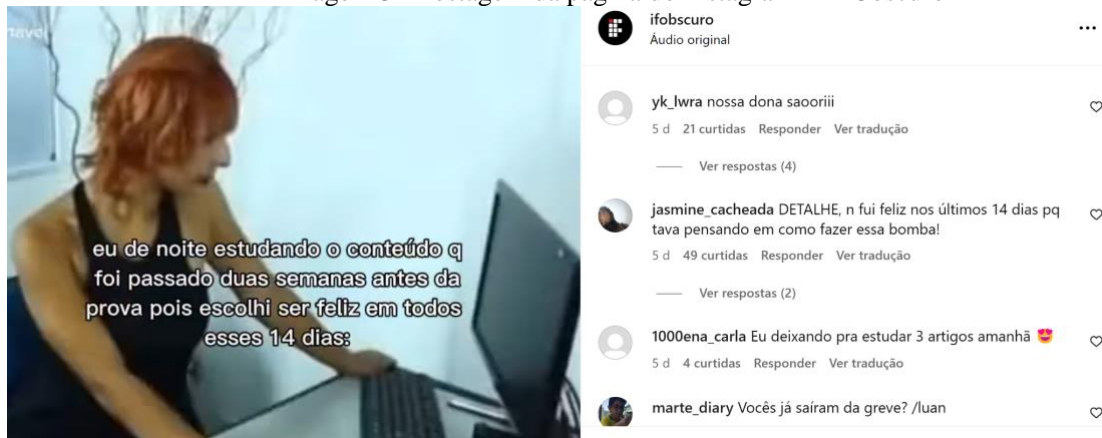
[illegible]

tavel

eu de noite estudando o conteúdo q foi passado duas semanas antes da prova pois escolhi ser feliz em todos esses 14 dias:

ifobscuro
Áudio original

...

yk_lwra nossa dona saooriii
5 d 21 curtidas Responder Ver tradução
Ver respostas (4)

jasmine_cacheada DETALHE, n fui feliz nos últimos 14 dias pq tava pensando em como fazer essa bomba!
5 d 49 curtidas Responder Ver tradução
Ver respostas (2)

1000ena_carla Eu deixando pra estudar 3 artigos amanhã 😍
5 d 4 curtidas Responder Ver tradução

marte_diary Vocês já saíram da greve? /luan